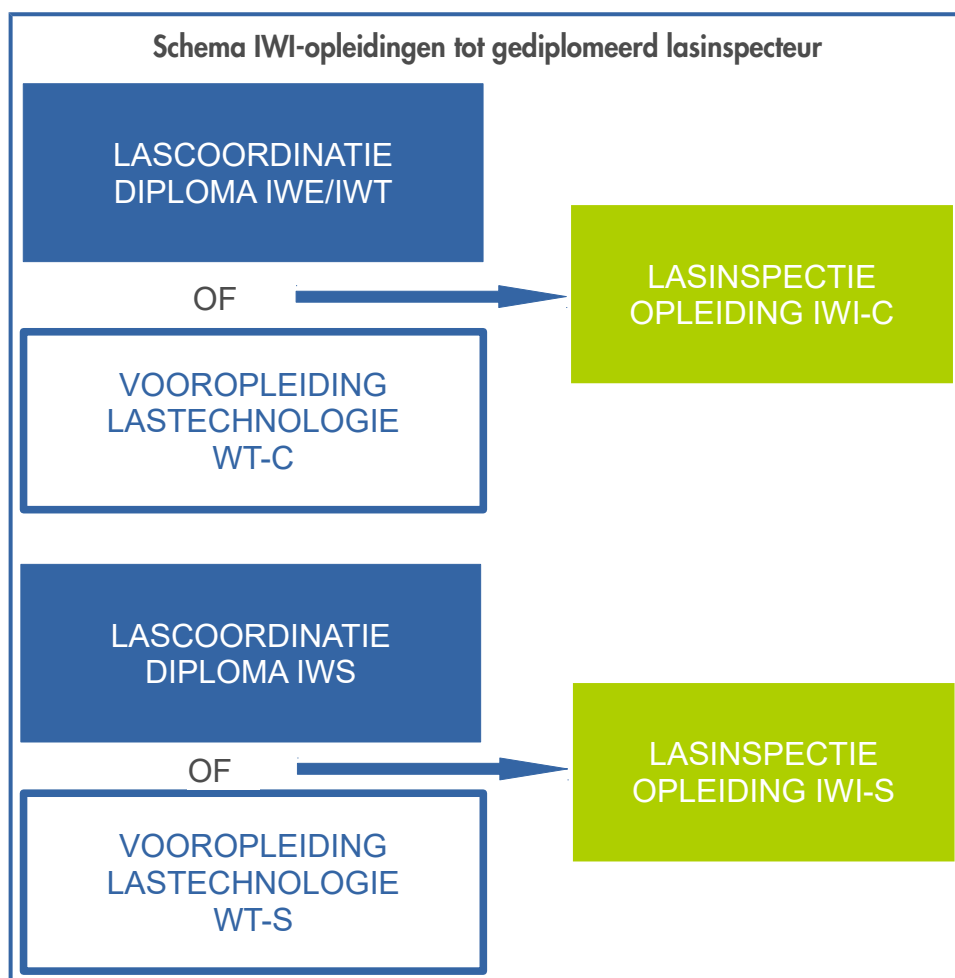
Schema IWI-opleidingen tot gediplomeerd lasinspecteur

LASCOORDINATIE
DIPLOMA IWE/IWT

OF

VOOROPLEIDING
LASTECHNOLOGIE
WT-C

LASINSPECTIE
OPLEIDING IWI-C

LASCOORDINATIE
DIPLOMA IWS

OF

VOOROPLEIDING
LASTECHNOLOGIE
WT-S

LASINSPECTIE
OPLEIDING IWI-S